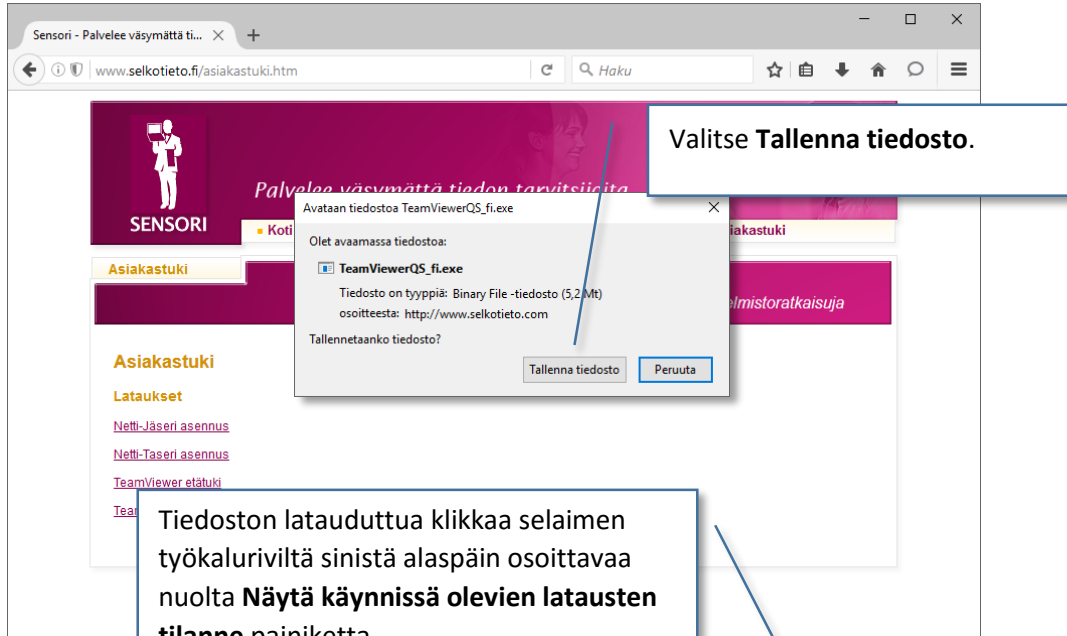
Sensori - Palvelee väsymättä ti...

www.selkotieto.fi/asiakastuki.htm

Haku

Valitse **Tallenna tiedosto**.

SENSORI

Palvelee väsymättä tiedon tarvitsijoita

Koti

Asiakastuki

Asiakastuki

elmistoratkaisuja

Avataan tiedostoa TeamViewerQS_fi.exe

Olet avaamassa tiedostoa:

TeamViewerQS_fi.exe

Tiedosto on tyyppiä: Binary File -tiedosto (5,2 Mt)

osoitteesta: http://www.selkotieto.com

Tallennetaanko tiedosto?

Tallenna tiedosto

Peruuta

Asiakastuki

Lataukset

Netti-Jäseri asennus

Netti-Taseri asennus

TeamViewer etätuki

Team

Tiedoston latauduttua klikkaa selaimen työkaluriviltä sinistä alaspäin osoittavaa nuolta **Näytä käynnissä olevien latausten tilanne** painiketta.